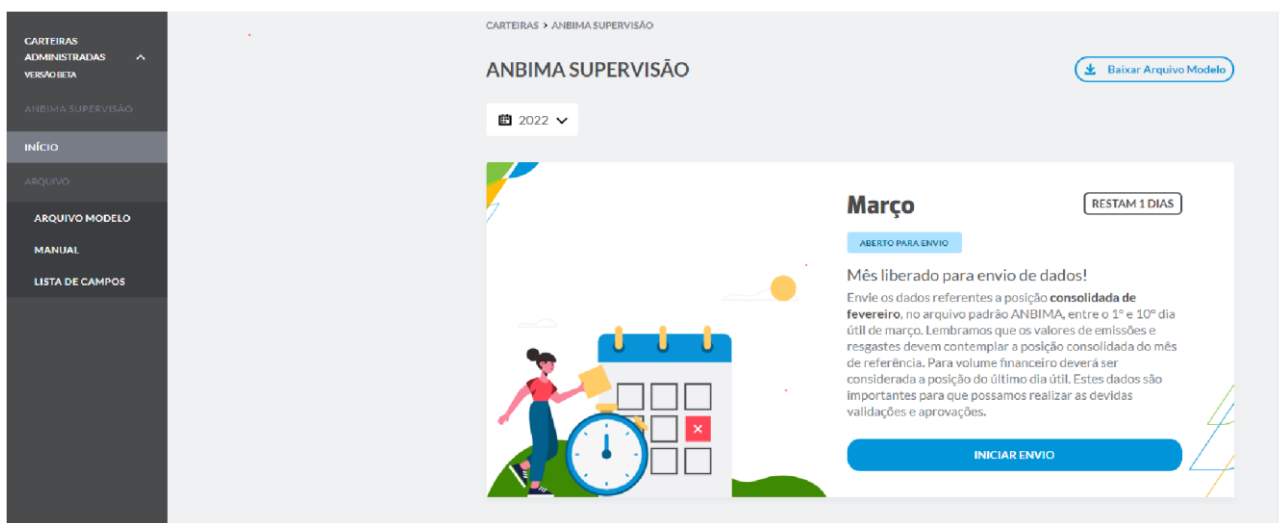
CARTEIRAS ADMINISTRADAS
VERSÃO BETA

ANBIMA SUPERVISÃO

INÍCIO

ARQUIVO

ARQUIVO MODELO

MANUAL

LISTA DE CAMPOS

CARTEIRAS > ANBIMA SUPERVISÃO

ANBIMA SUPERVISÃO

Baixar Arquivo Modelo

2022

Março

RESTAM 1 DIAS

ABERTO PARA ENVIO

Mês liberado para envio de dados!

Envie os dados referentes a posição **consolidada de fevereiro**, no arquivo padrão ANBIMA, entre o 1º e 10º dia útil de março. Lembramos que os valores de emissões e resgastes devem contemplar a posição consolidada do mês de referência. Para volume financeiro deverá ser considerada a posição do último dia útil. Estes dados são importantes para que possamos realizar as devidas validações e aprovações.

INICIAR ENVIO